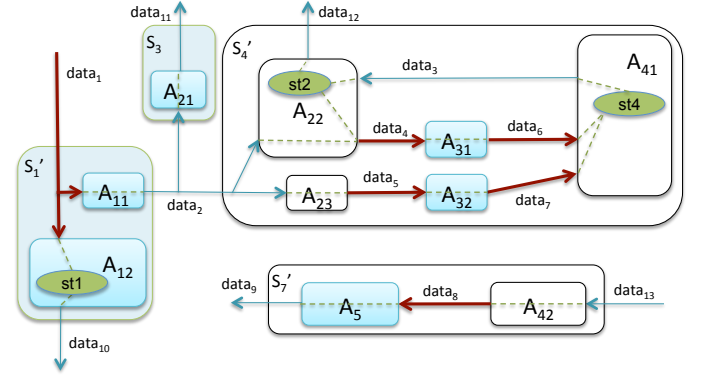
data$_{11}$

data$_{12}$

S$_3$

S$_4$'

A$_{41}$

data$_1$

A$_{21}$

st2

data$_3$

A$_{22}$

st4

data$_4$

data$_6$

A$_{31}$

S$_1$'

data$_5$

A$_{11}$

A$_{23}$

A$_{32}$

data$_2$

data$_7$

A$_{12}$

st1

S$_7$'

data$_9$

data$_8$

data$_{13}$

A$_5$

A$_{42}$

data$_{10}$